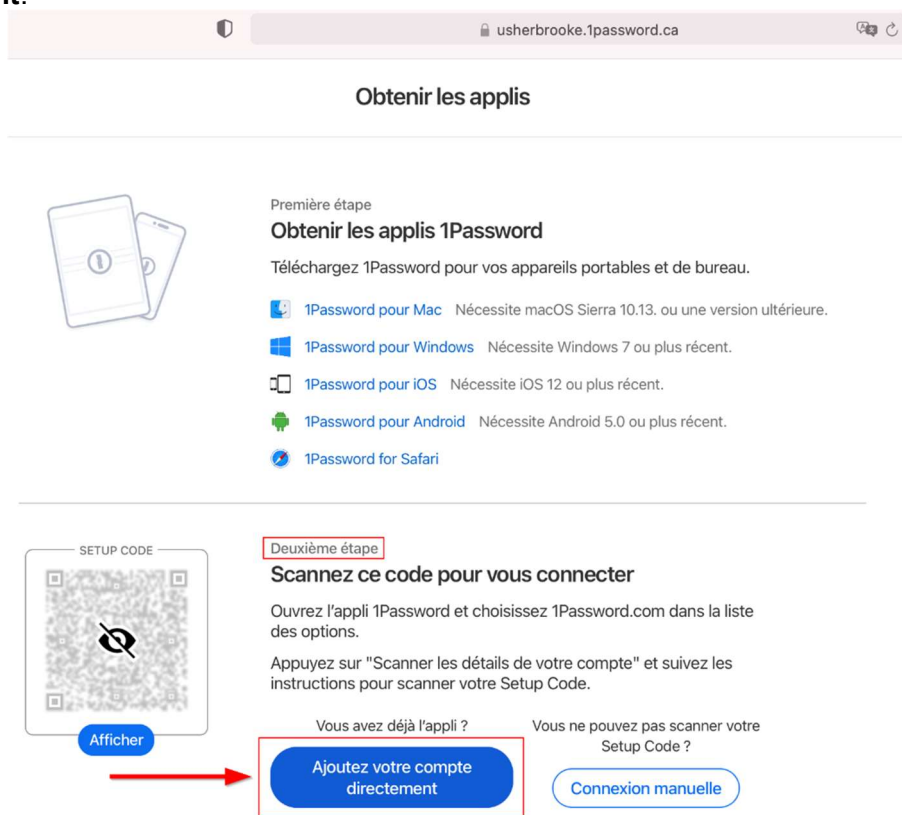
usherbrooke.1password.ca

Obtenir les applis

Première étape

Obtenir les applis 1Password

Téléchargez 1Password pour vos appareils portables et de bureau.

1Password pour Mac Nécessite macOS Sierra 10.13. ou une version ultérieure.

1Password pour Windows Nécessite Windows 7 ou plus récent.

1Password pour iOS Nécessite iOS 12 ou plus récent.

1Password pour Android Nécessite Android 5.0 ou plus récent.

1Password for Safari

SETUP CODE

Afficher

Deuxième étape

Scannez ce code pour vous connecter

Ouvrez l'appli 1Password et choisissez 1Password.com dans la liste des options.

Appuyez sur "Scanner les détails de votre compte" et suivez les instructions pour scanner votre Setup Code.

Vous avez déjà l'appli ?

Ajoutez votre compte directement

Vous ne pouvez pas scanner votre Setup Code ?

Connexion manuelle